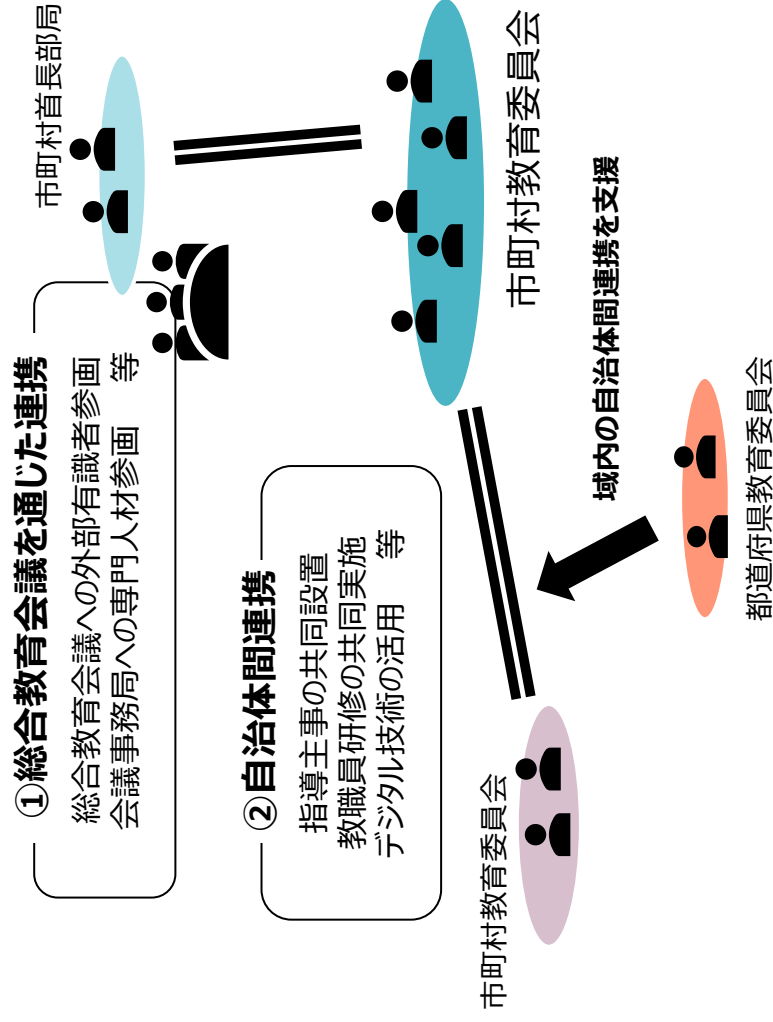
市町村首長部局

市町村教育委員会

①総合教育会議を通じた連携

総合教育会議への外部有識者参画
会議事務局への専門人材参画　等

②自治体間連携

指導主事の共同設置
教職員研修の共同実施
デジタル技術の活用　等

域内の自治体間連携を支援

都道府県教育委員会

市町村教育委員会